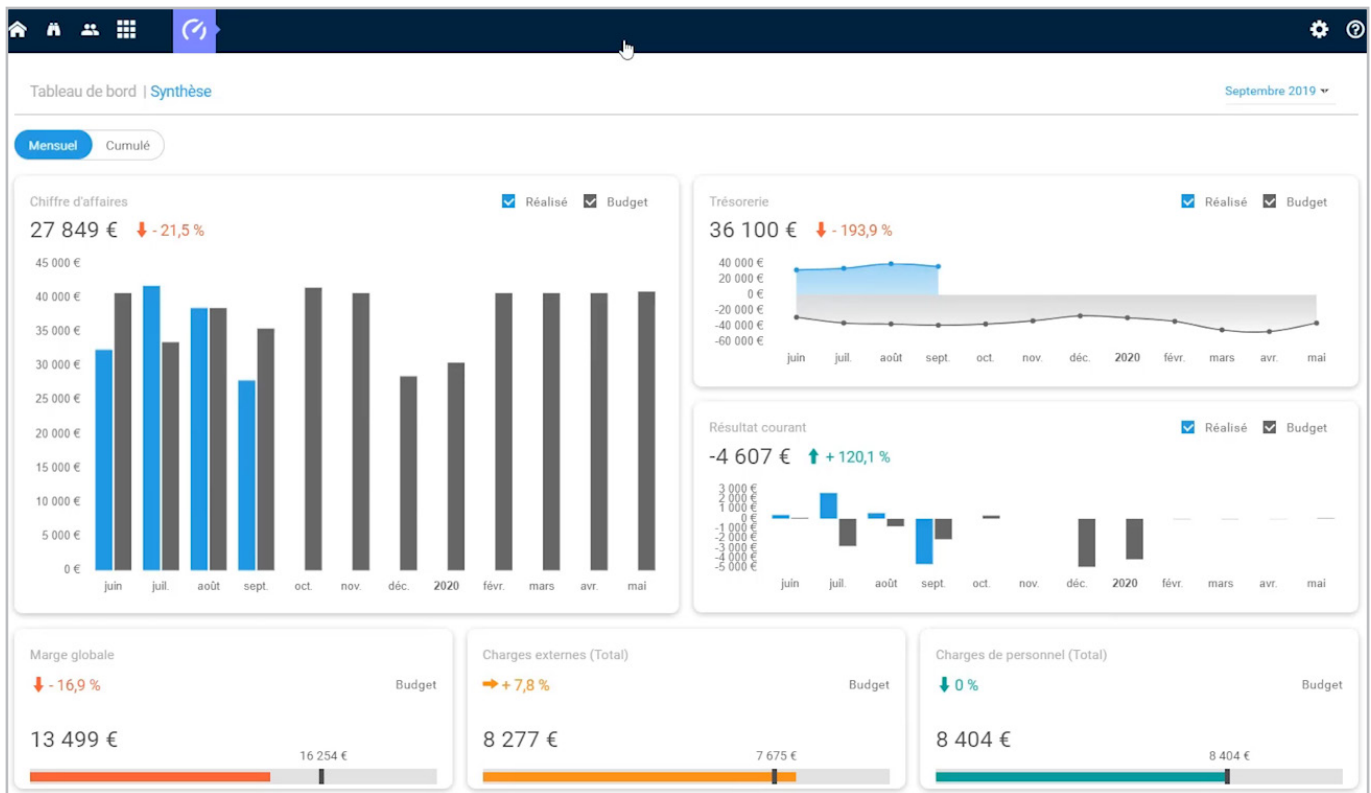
Tableau de bord | Synthèse

Septembre 2019

Mensuel Cumulé

Chiffre d'affaires
Réalisé Budget
27 849 € - 21,5 %
45 000 €
40 000 €
35 000 €
30 000 €
25 000 €
20 000 €
15 000 €
10 000 €
5 000 €
0 €
juin juil. août sept. oct. nov. déc. 2020 févr. mars avr. mai

Trésorerie
Réalisé Budget
36 100 € - 193,9 %
40 000 €
20 000 €
0 €
-20 000 €
-40 000 €
-60 000 €
juin juil. août sept. oct. nov. déc. 2020 févr. mars avr. mai

Résultat courant
Réalisé Budget
-4 607 € + 120,1 %
3 000 €
2 000 €
1 000 €
0 €
-1 000 €
-2 000 €
-3 000 €
-4 000 €
-5 000 €
juin juil. août sept. oct. nov. déc. 2020 févr. mars avr. mai

Marge globale
- 16,9 %
Budget
13 499 €
16 254 €

Charges externes (Total)
+ 7,8 %
Budget
8 277 €
7 675 €

Charges de personnel (Total)
0 %
Budget
8 404 €
8 404 €